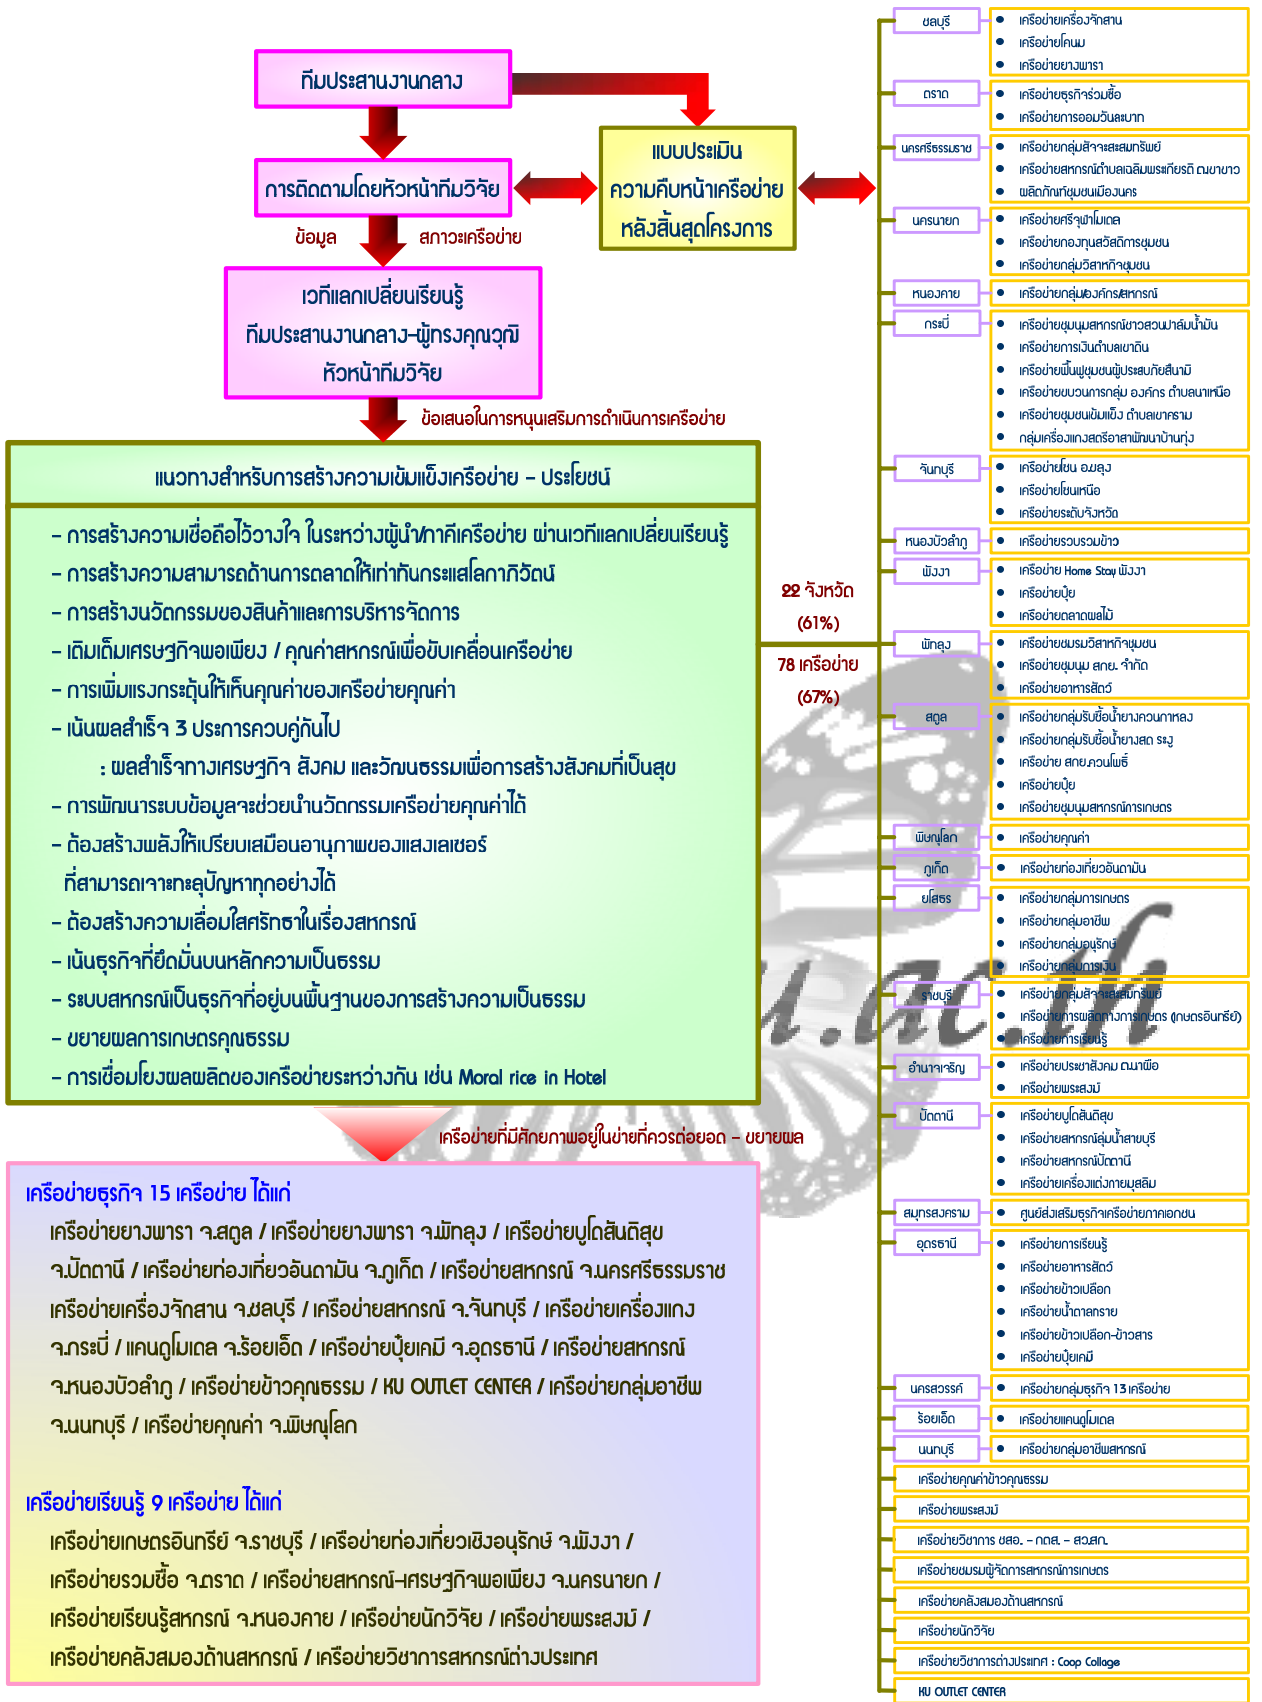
ทีมประสานงานกลาง

แบบประเมิน
ความคืบหน้าเครือข่าย
หลังสิ้นสุดโครงการ

การติดตามโดยหัวหน้าทีมวิจัย

ข้อมูล สภาวะเครือข่าย

เวทีแลกเปลี่ยนเรียนรู้
ทีมประสานงานกลาง-ผู้ทรงคุณวุฒิ
หัวหน้าทีมวิจัย

ข้อเสนอในการหนุนเสริมการดำเนินการเครือข่าย

แนวทางสำหรับการสร้างความเข้มแข็งเครือข่าย – ประโยชน์

– การสร้างความเชื่อถือไว้วางใจ ในระหว่างผู้นำ/ภาคีเครือข่าย ผ่านเวทีแลกเปลี่ยนเรียนรู้
– การสร้างความสามารถด้านการตลาดให้เท่าทันกระแสโลกาภิวัฒน์
– การสร้างนวัตกรรมของสินค้าและการบริหารจัดการ
– เติมเต็มเศรษฐกิจพอเพียง / คุณค่าสหกรณ์เพื่อขับเคลื่อนเครือข่าย
– การเพิ่มแรงกระตุ้นให้เห็นคุณค่าของเครือข่ายคุณค่า
– เน้นผลสำเร็จ 3 ประการควบคู่กันไป
: ผลสำเร็จทางเศรษฐกิจ สังคม และวัฒนธรรมเพื่อการสร้างสังคมที่เป็นสุข
– การพัฒนาระบบข้อมูลจะช่วยนำนวัตกรรมเครือข่ายคุณค่าได้
– ต้องสร้างพลังให้เปรียบเสมือนอานุภาพของแสงเลเซอร์ ที่สามารถเจาะทะลุปัญหาทุกอย่างได้
– ต้องสร้างความเลื่อมใสศรัทธาในเรื่องสหกรณ์
– เน้นธุรกิจที่ยึดมั่นบนหลักความเป็นธรรม
– ระบบสหกรณ์เป็นธุรกิจที่อยู่บนพื้นฐานของการสร้างความเป็นธรรม
– ขยายผลการเกษตรคุณธรรม
– การเชื่อมโยงผลผลิตของเครือข่ายระหว่างกัน เช่น Moral rice in Hotel

เครือข่ายที่มีศักยภาพอยู่ในข่ายที่ควรต่อยอด – ขยายผล

เครือข่ายธุรกิจ 15 เครือข่าย ได้แก่
เครือข่ายยางพารา จ.สตูล / เครือข่ายยางพารา จ.พัทลุง / เครือข่ายบูโดสันติสุข จ.ปัตตานี / เครือข่ายท่องเที่ยวอันดามัน จ.ภูเก็ต / เครือข่ายสหกรณ์ จ.นครศรีธรรมราช เครือข่ายเครื่องจักสาน จ.ชลบุรี / เครือข่ายสหกรณ์ จ.จันทบุรี / เครือข่ายเครื่องแกง จ.กระบี่ / แคนดูโมเดล จ.ร้อยเอ็ด / เครือข่ายปุ๋ยเคมี จ.อุดรธานี / เครือข่ายสหกรณ์ จ.หนองบัวลำภู / เครือข่ายข้าวคุณธรรม / KU OUTLET CENTER / เครือข่ายกลุ่มอาชีพ จ.นนทบุรี / เครือข่ายคุณค่า จ.พิษณุโลก

เครือข่ายเรียนรู้ 9 เครือข่าย ได้แก่
เครือข่ายเกษตรอินทรีย์ จ.ราชบุรี / เครือข่ายท่องเที่ยวเชิงอนุรักษ์ จ.พังงา / เครือข่ายรวมซื้อ จ.ตราด / เครือข่ายสหกรณ์-เศรษฐกิจพอเพียง จ.นครนายก / เครือข่ายเรียนรู้สหกรณ์ จ.หนองคาย / เครือข่ายนักวิจัย / เครือข่ายพระสงฆ์ / เครือข่ายคลังสมองด้านสหกรณ์ / เครือข่ายวิชาการสหกรณ์ต่างประเทศ

22 จังหวัด
(61%)
78 เครือข่าย
(67%)

ชลบุรี
• เครือข่ายเครื่องจักสาน
• เครือข่ายโคนม
• เครือข่ายยางพารา
ตราด
• เครือข่ายธุรกิจร่วมซื้อ
• เครือข่ายการออมวันละบาท
นครศรีธรรมราช
• เครือข่ายกลุ่มสัจจะสะสมทรัพย์
• เครือข่ายสหกรณ์ตำบลเฉลิมพระเกียรติ ฌาขาว
• ผลิตภัณฑ์ชุมชนเมืองนคร
นครนายก
• เครือข่ายศรีจุฬาโมเดล
• เครือข่ายกองทุนสวัสดิการชุมชน
• เครือข่ายกลุ่มวิสาหกิจชุมชน
หนองคาย
• เครือข่ายกลุ่มองค์กรสหกรณ์
กระบี่
• เครือข่ายชุมนุมสหกรณ์ชาวสวนปาล์มน้ำมัน
• เครือข่ายการเงินตำบลเขาดิน
• เครือข่ายฟื้นฟูชุมชนผู้ประสบภัยสึนามิ
• เครือข่ายขบวนการกลุ่ม องค์กร ตำบลนาเหนือ
• เครือข่ายชุมชนเข้มแข็ง ตำบลเขาคราม
• กลุ่มเครื่องแกงสตรีอาสาพัฒนาบ้านทุ่ง
จันทบุรี
• เครือข่ายโซน อมลุง
• เครือข่ายโซนเหนือ
• เครือข่ายระดับจังหวัด
หนองบัวลำภู
• เครือข่ายรวบรวมข้าว
พังงา
• เครือข่าย Home Stay พังงา
• เครือข่ายปุ๋ย
• เครือข่ายตลาดผลไม้
พัทลุง
• เครือข่ายชมรมวิสาหกิจชุมชน
• เครือข่ายชุมนุม สกย. จำกัด
• เครือข่ายอาหารสัตว์
สตูล
• เครือข่ายกลุ่มรับซื้อน้ำยางควนกาหลง
• เครือข่ายกลุ่มรับซื้อน้ำยางสด ระงู
• เครือข่าย สกย.ควนโพธิ์
• เครือข่ายปุ๋ย
• เครือข่ายชุมนุมสหกรณ์การเกษตร
พิษณุโลก
• เครือข่ายคุณค่า
ภูเก็ต
• เครือข่ายท่องเที่ยวอันดามัน
ยโสธร
• เครือข่ายกลุ่มการเกษตร
• เครือข่ายกลุ่มอาชีพ
• เครือข่ายกลุ่มอนุรักษ์
• เครือข่ายกลุ่มการเงิน
ราชบุรี
• เครือข่ายกลุ่มสัจจะสะสมทรัพย์
• เครือข่ายการผลิตทางการเกษตร (เกษตรอินทรีย์)
• เครือข่ายการเรียนรู้
อำนาจเจริญ
• เครือข่ายประชาสังคม ฌาพือ
• เครือข่ายพระสงฆ์
ปัตตานี
• เครือข่ายบูโดสันติสุข
• เครือข่ายสหกรณ์กลุ่มน้ำสายบุรี
• เครือข่ายสหกรณ์ปัตตานี
• เครือข่ายเครื่องแต่งกายมุสลิม
สมุทรสงคราม
• ศูนย์ส่งเสริมธุรกิจเครือข่ายภาคเอกชน
อุดรธานี
• เครือข่ายการเรียนรู้
• เครือข่ายอาหารสัตว์
• เครือข่ายข้าวเปลือก
• เครือข่ายน้ำตาลทราย
• เครือข่ายข้าวเปลือก-ข้าวสาร
• เครือข่ายปุ๋ยเคมี
นครสวรรค์
• เครือข่ายกลุ่มธุรกิจ 13 เครือข่าย
ร้อยเอ็ด
• เครือข่ายแคนดูโมเดล
นนทบุรี
• เครือข่ายกลุ่มอาชีพสหกรณ์
เครือข่ายคุณค่าข้าวคุณธรรม
เครือข่ายพระสงฆ์
เครือข่ายวิชาการ ชสอ. – กตส. – สวสก.
เครือข่ายชมรมผู้จัดการสหกรณ์การเกษตร
เครือข่ายคลังสมองด้านสหกรณ์
เครือข่ายนักวิจัย
เครือข่ายวิชาการต่างประเทศ : Coop College
KU OUTLET CENTER

u.ac.th